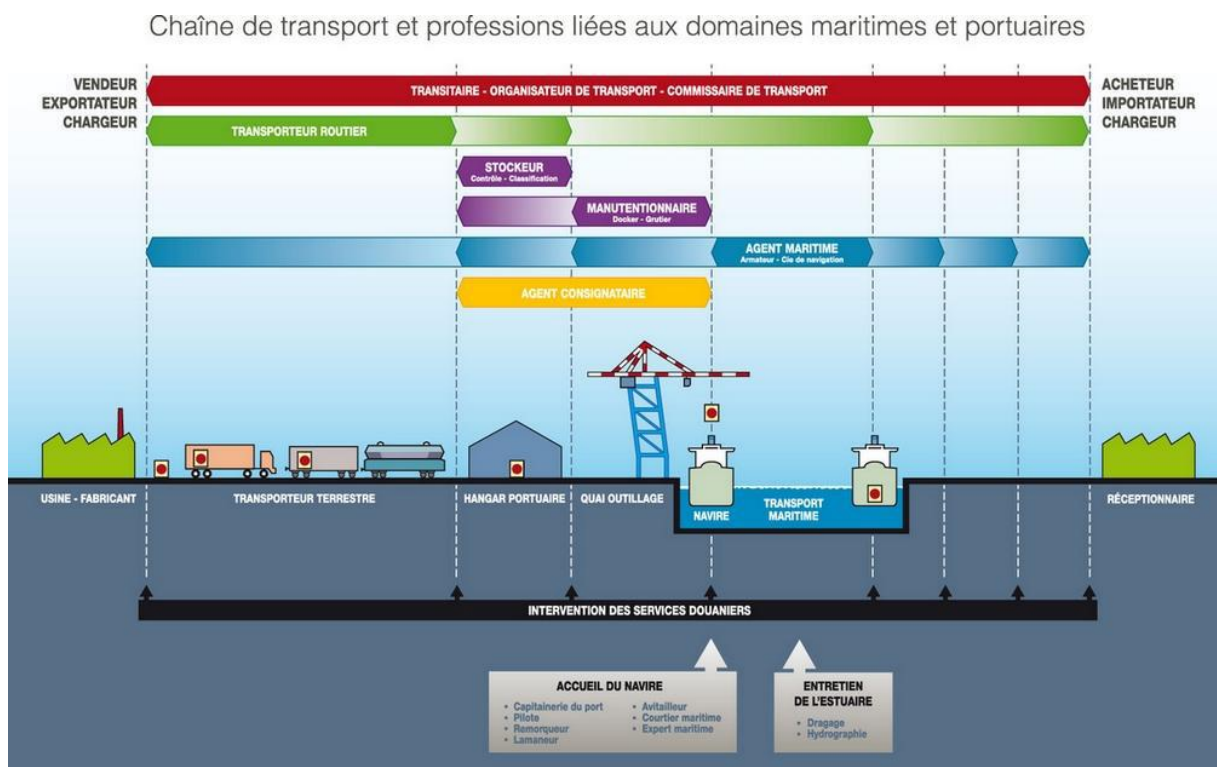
Chaîne de transport et professions liées aux domaines maritimes et portuaires

VENDEUR
EXPORTATEUR
CHARGEUR

TRANSITAIRE - ORGANISATEUR DE TRANSPORT - COMMISSAIRE DE TRANSPORT

ACHETEUR
IMPORTATEUR
CHARGEUR

TRANSPORTEUR ROUTIER

STOCKEUR
Contrôle - Classification

MANUTENTIONNAIRE
Docker - Grutier

AGENT MARITIME
Armateur - Cie de navigation

AGENT CONSIGNATAIRE

USINE - FABRICANT

TRANSPORTEUR TERRESTRE

HANGAR PORTUAIRE

QUAI OUTILLAGE

NAVIRE

TRANSPORT MARITIME

RÉCEPTIONNAIRE

INTERVENTION DES SERVICES DOUANIERS

ACCUEIL DU NAVIRE
• Capitainerie du port
• Pilote
• Remorqueur
• Lamaneur
• Avitailleur
• Courtier maritime
• Expert maritime

ENTRETIEN DE L'ESTUAIRE
• Dragage
• Hydrographie